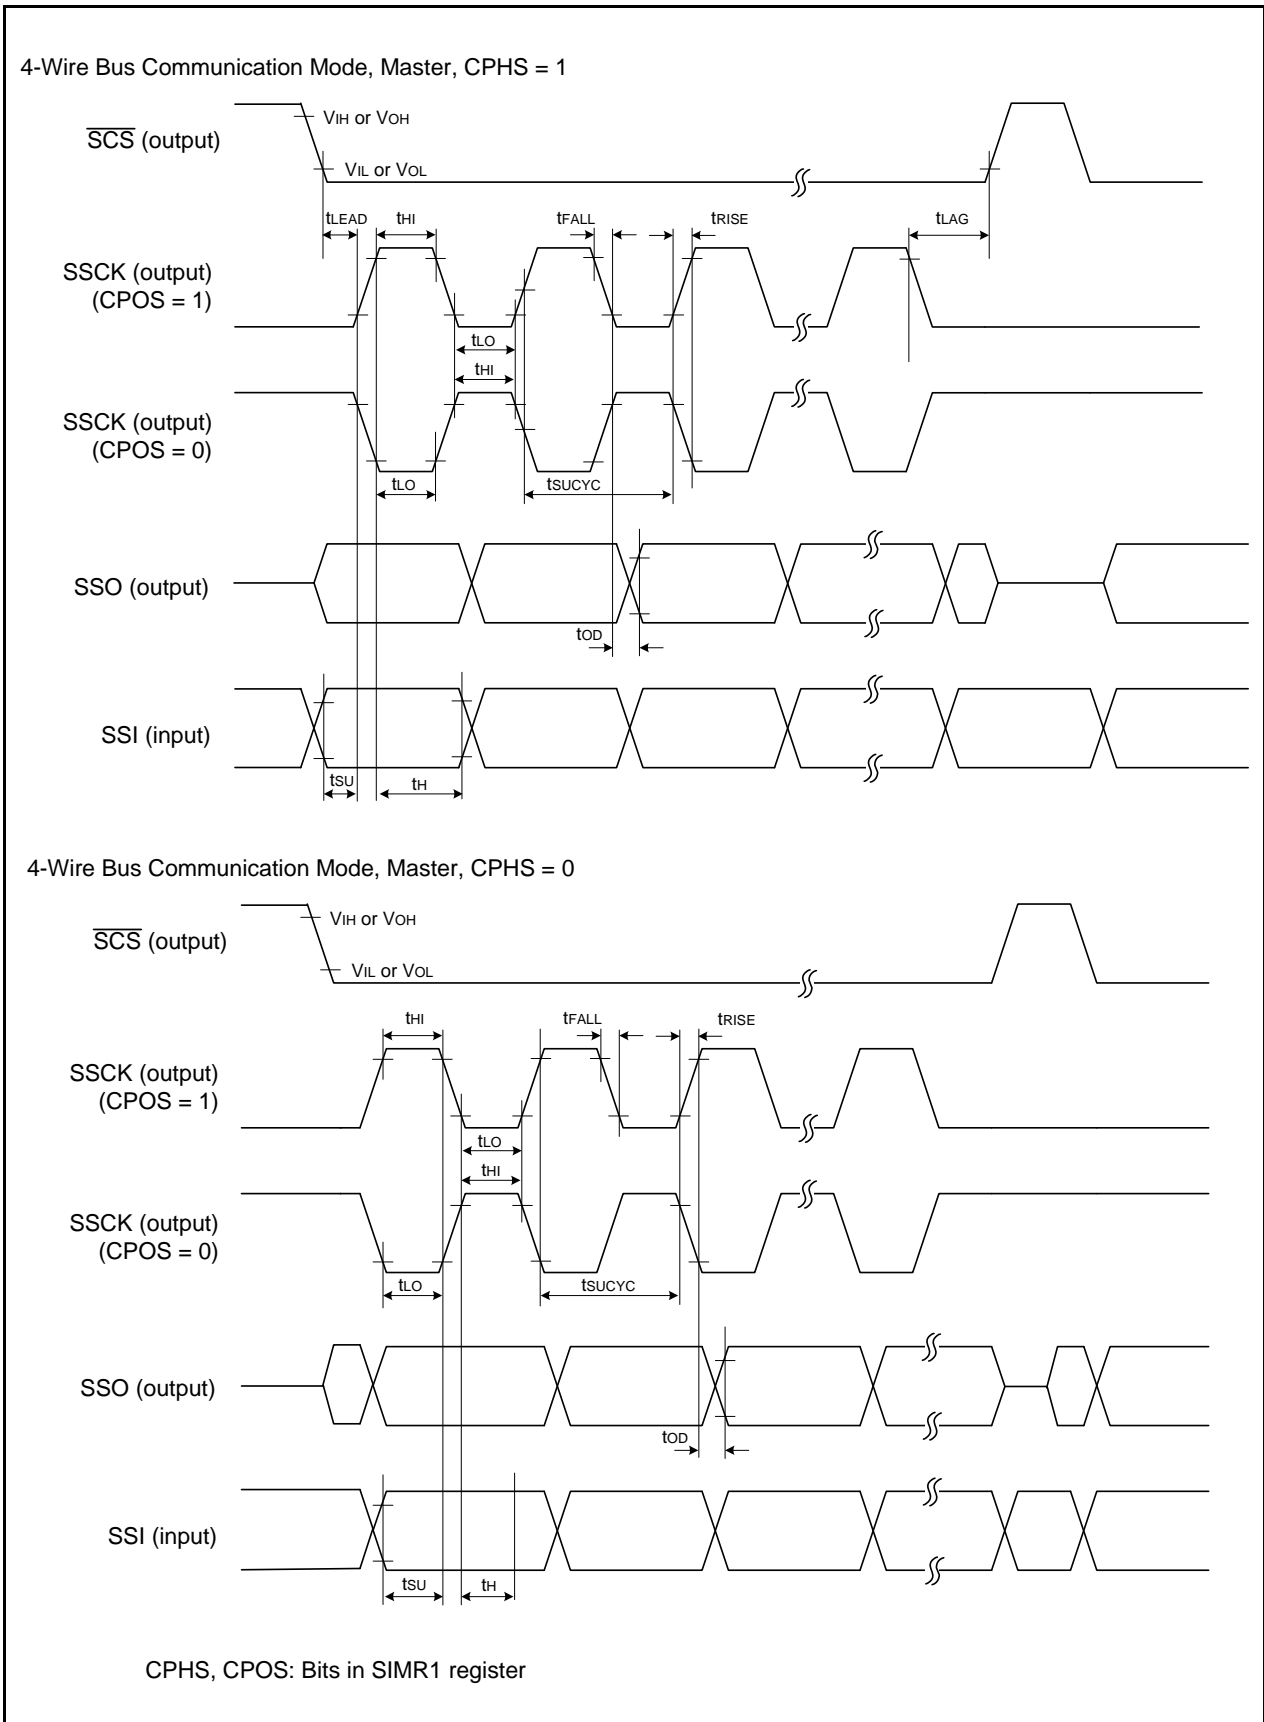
4-Wire Bus Communication Mode, Master, CPHS = 1

$\overline{SCS}$ (output)

VIH or VOH

VIL or VOL

tLEAD tHI tFALL tRISE tLAG

SSCK (output) (CPOS = 1)

tLO

tHI

SSCK (output) (CPOS = 0)

tLO tSUCYC

SSO (output)

tOD

SSI (input)

tSU tH

4-Wire Bus Communication Mode, Master, CPHS = 0

$\overline{SCS}$ (output)

VIH or VOH

VIL or VOL

tHI tFALL tRISE

SSCK (output) (CPOS = 1)

tLO

tHI

SSCK (output) (CPOS = 0)

tLO tSUCYC

SSO (output)

tOD

SSI (input)

tSU tH

CPHS, CPOS: Bits in SIMR1 register